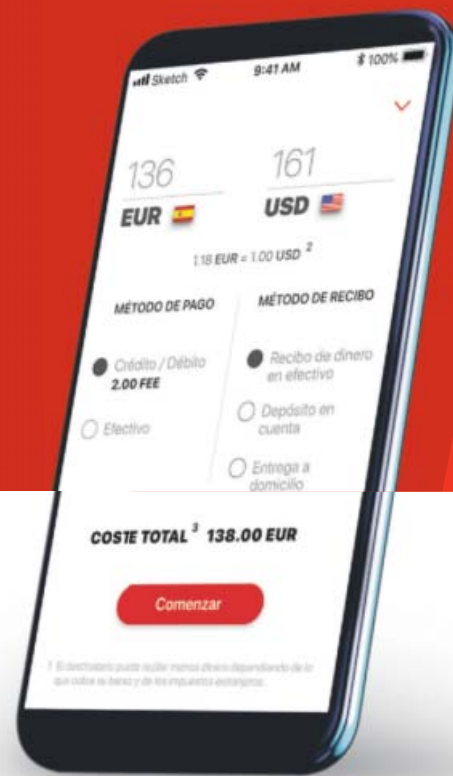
Sketch 9:41 AM 100%

136
EUR

161
USD

1.18 EUR = 1.00 USD $^2$

MÉTODO DE PAGO

Crédito / Débito
2.00 FEE

Efectivo

MÉTODO DE RECIBO

Recibo de dinero en efectivo

Depósito en cuenta

Entrega a domicilio

COSTE TOTAL $^3$ 138.00 EUR

Comenzar

1. El destinatario puede recibir menos dinero dependiendo de lo que cobre su banco y de los impuestos extranjeros.